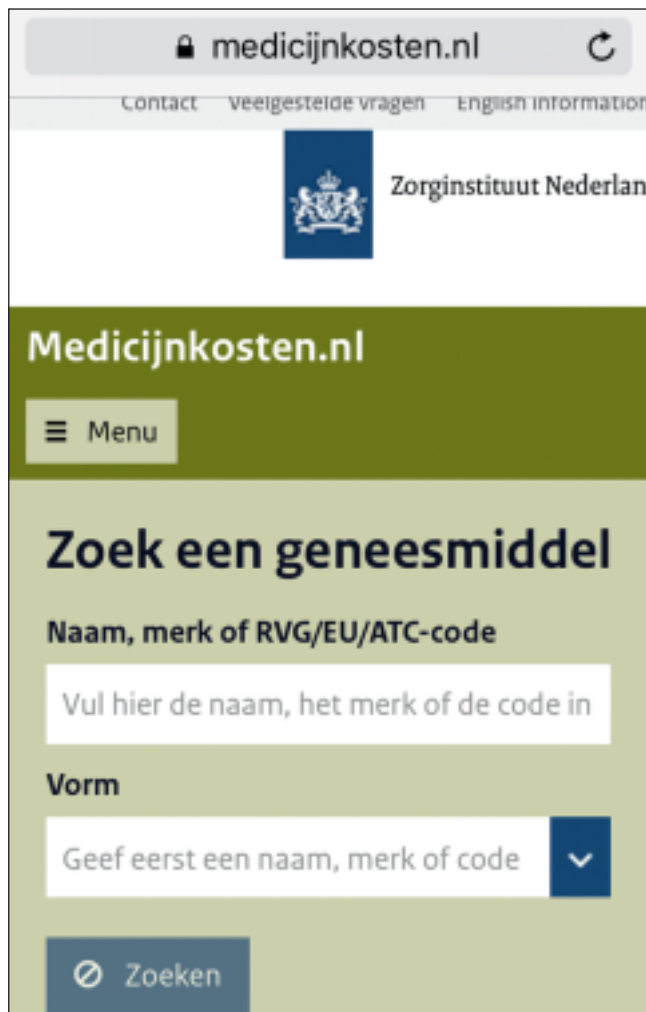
medicijnkosten.nl

Contact Veelgestelde vragen English information

Zorginstituut Nederlan

Medicijnkosten.nl

Menu

Zoek een geneesmiddel

Naam, merk of RVG/EU/ATC-code

Vul hier de naam, het merk of de code in

Vorm

Geef eerst een naam, merk of code

Zoeken